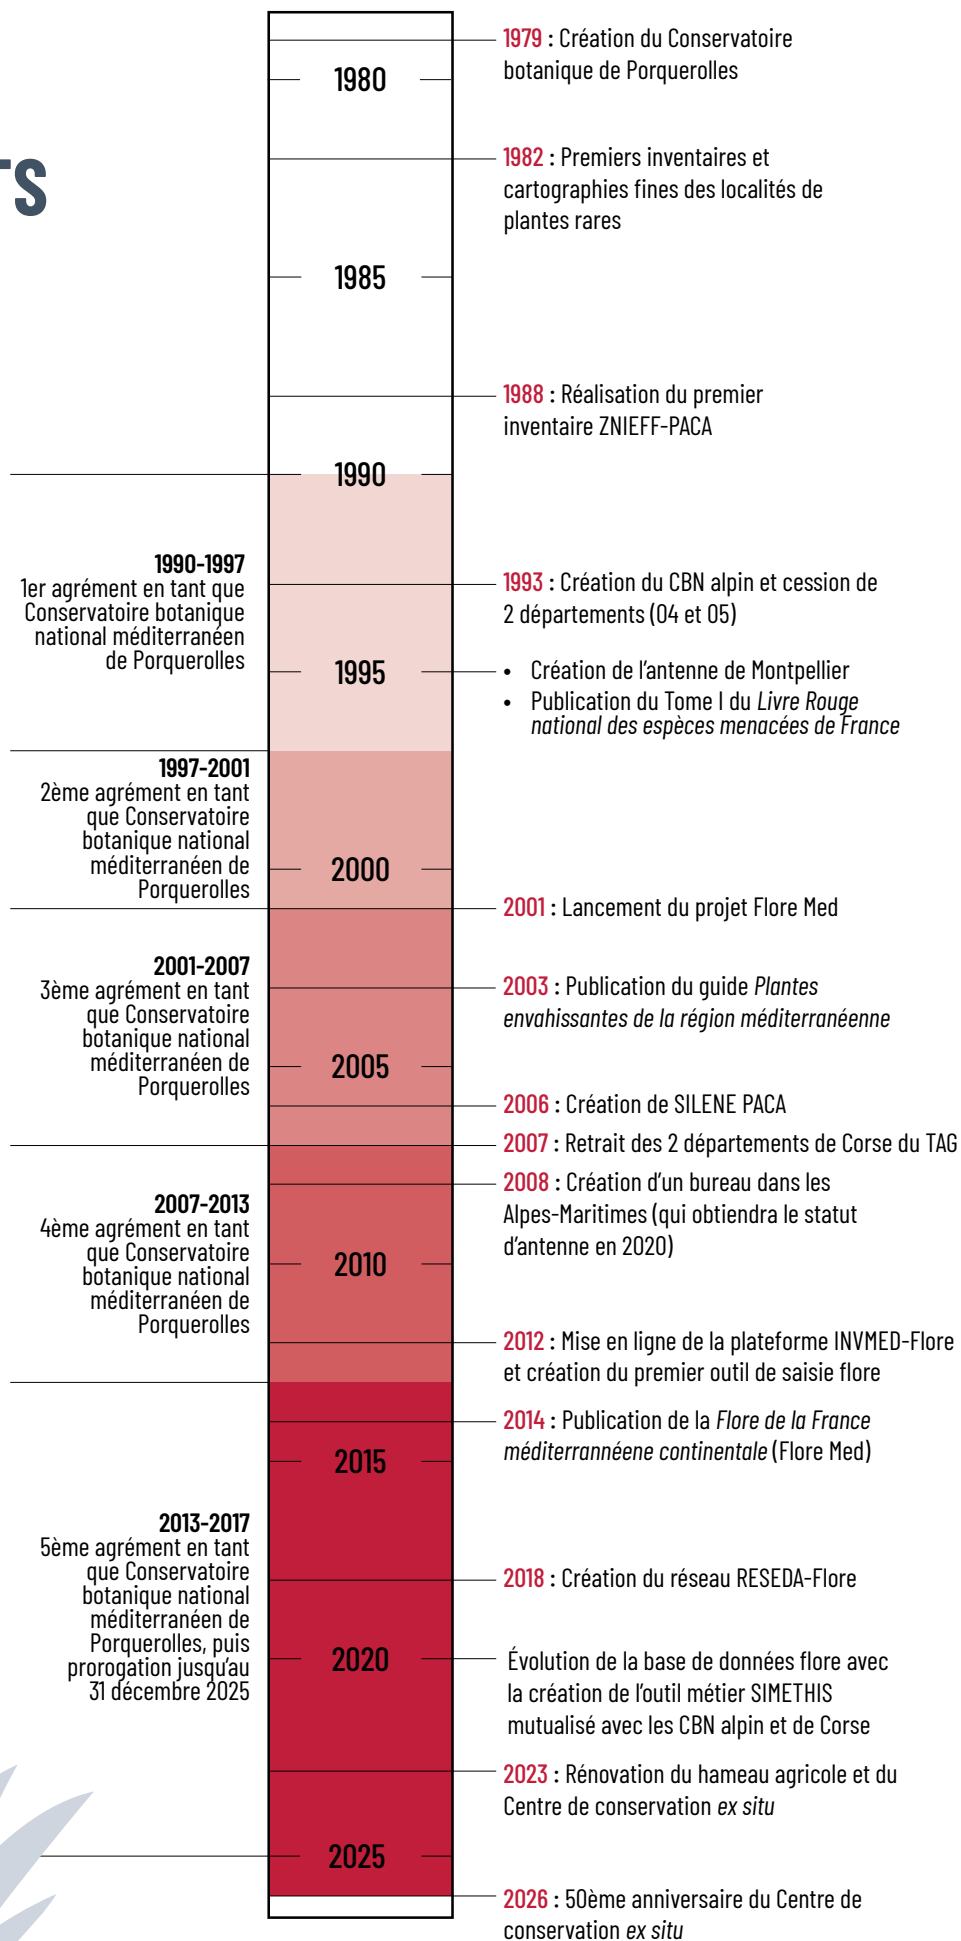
TS

1980

1985

1990

1995

2000

2005

2010

2015

2020

2025

1979 : Création du Conservatoire botanique de Porquerolles

1982 : Premiers inventaires et cartographies fines des localités de plantes rares

1988 : Réalisation du premier inventaire ZNIEFF-PACA

1990-1997
1er agrément en tant que Conservatoire botanique national méditerranéen de Porquerolles

1993 : Création du CBN alpin et cession de 2 départements (04 et 05)

• Création de l'antenne de Montpellier
• Publication du Tome I du Livre Rouge national des espèces menacées de France

1997-2001
2ème agrément en tant que Conservatoire botanique national méditerranéen de Porquerolles

2001 : Lancement du projet Flore Med

2001-2007
3ème agrément en tant que Conservatoire botanique national méditerranéen de Porquerolles

2003 : Publication du guide Plantes envahissantes de la région méditerranéenne

2006 : Création de SILENE PACA

2007 : Retrait des 2 départements de Corse du TAG

2007-2013
4ème agrément en tant que Conservatoire botanique national méditerranéen de Porquerolles

2008 : Création d'un bureau dans les Alpes-Maritimes (qui obtiendra le statut d'antenne en 2020)

2012 : Mise en ligne de la plateforme INVMED-Flore et création du premier outil de saisie flore

2014 : Publication de la Flore de la France méditerrannéene continentale (Flore Med)

2013-2017
5ème agrément en tant que Conservatoire botanique national méditerranéen de Porquerolles, puis prorogation jusqu'au 31 décembre 2025

2018 : Création du réseau RESEDA-Flore

Évolution de la base de données flore avec la création de l'outil métier SIMETHIS mutualisé avec les CBN alpin et de Corse

2023 : Rénovation du hameau agricole et du Centre de conservation ex situ

2026 : 50ème anniversaire du Centre de conservation ex situ